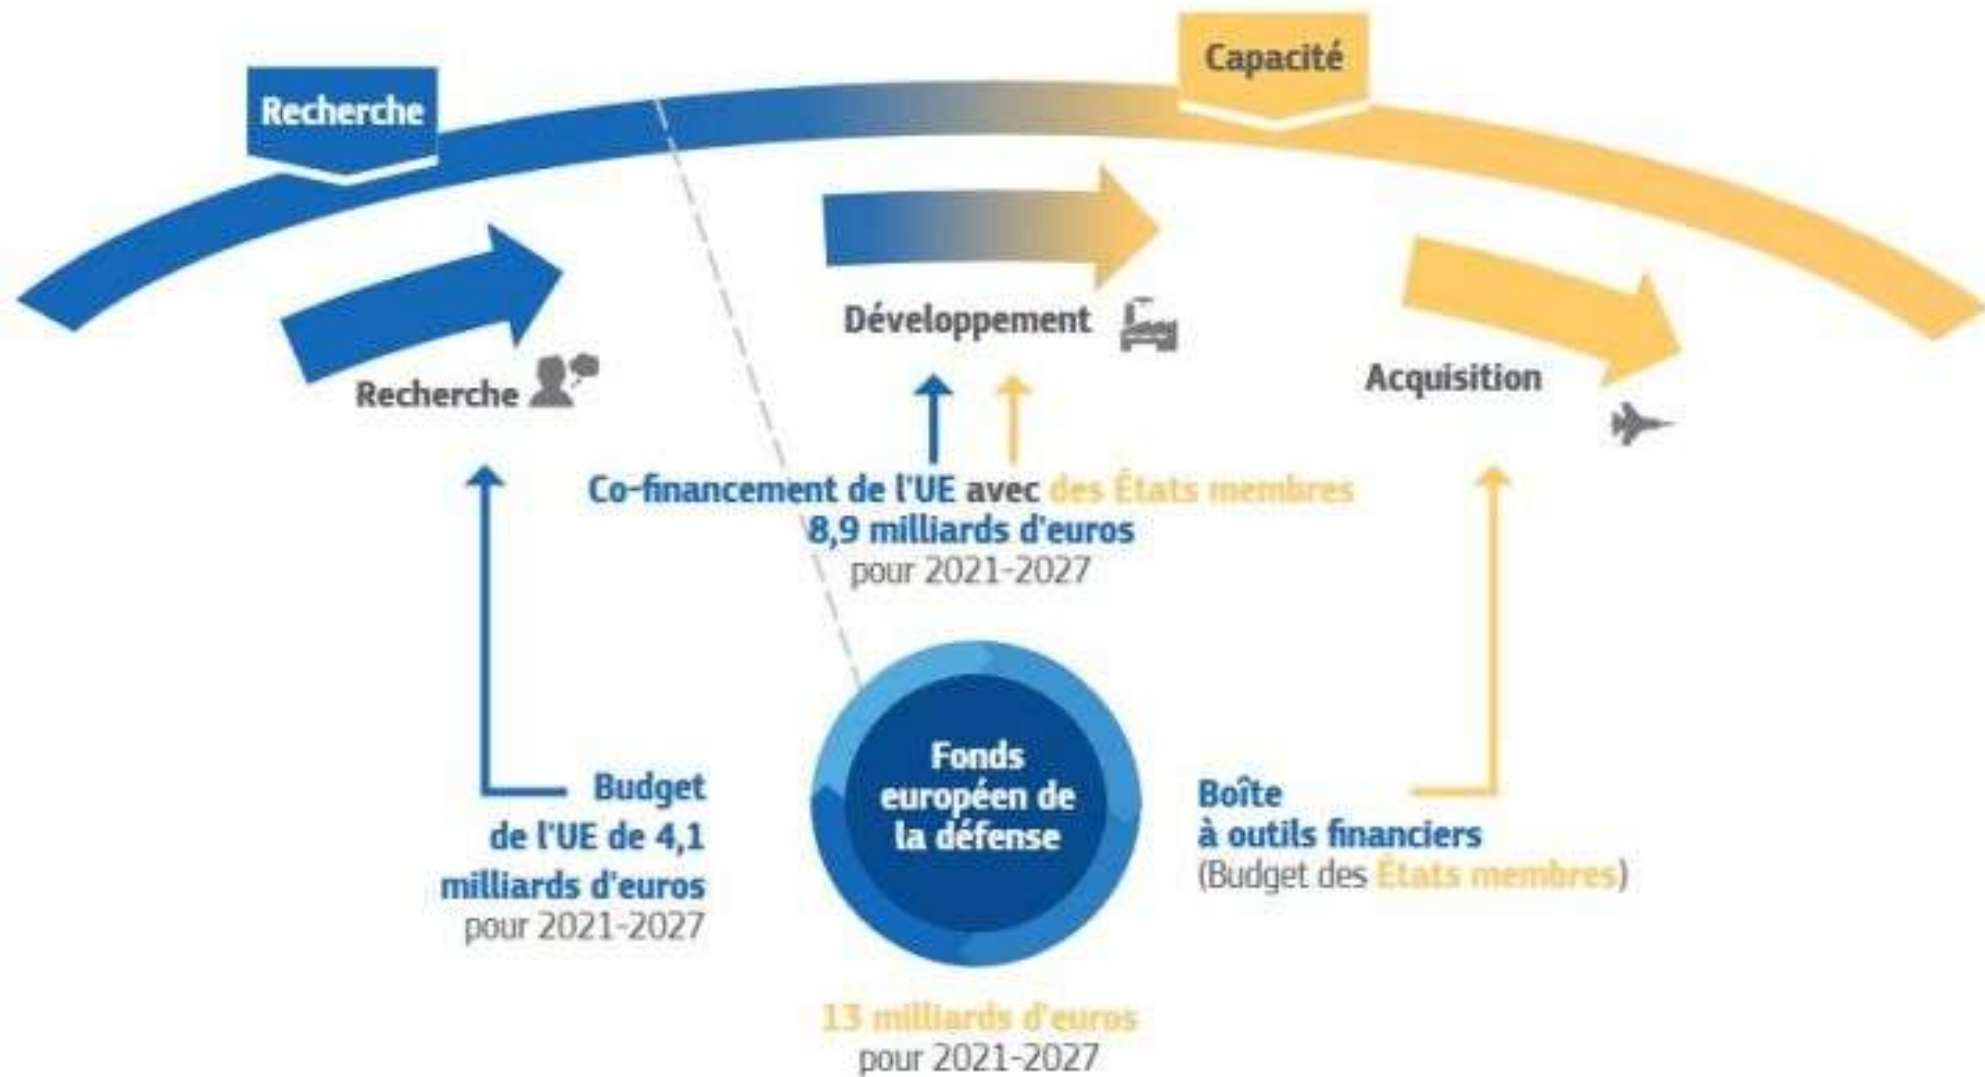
Recherche

Capacité

Recherche

Développement

Acquisition

Co-financement de l'UE avec des États membres
8,9 milliards d'euros
pour 2021-2027

Budget de l'UE de 4,1 milliards d'euros pour 2021-2027

Fonds européen de la défense

Boîte à outils financiers (Budget des États membres)

13 milliards d'euros
pour 2021-2027